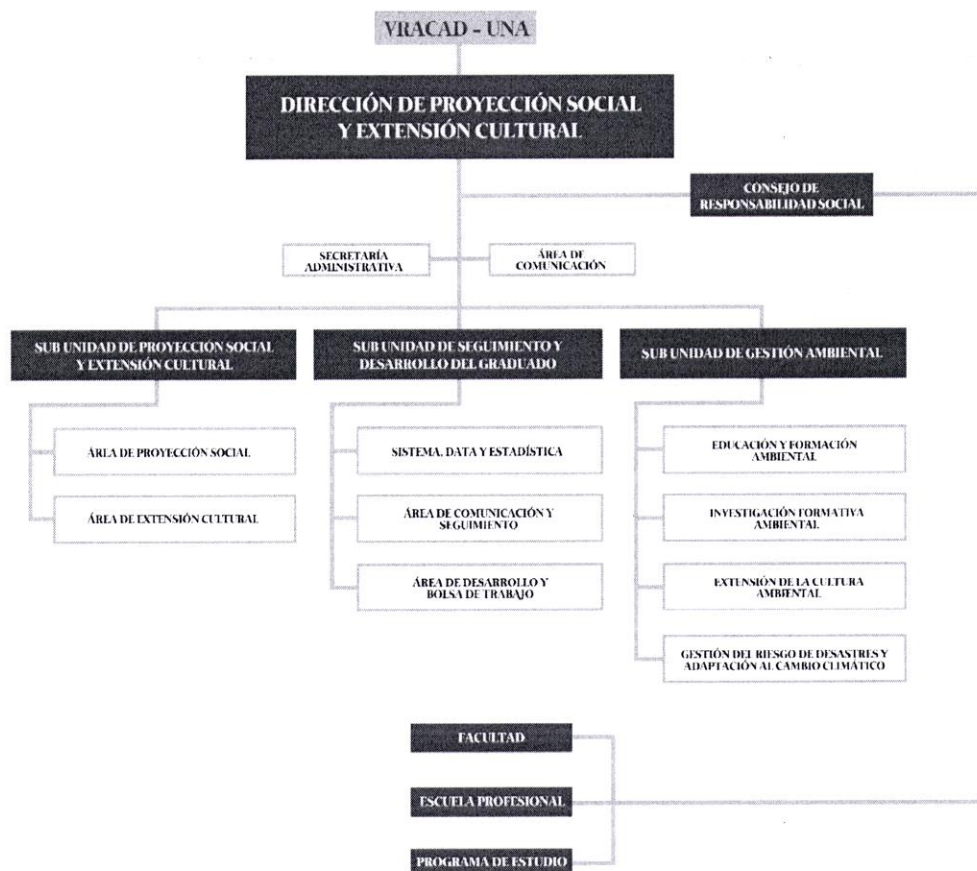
VRACAD - UNA

DIRECCIÓN DE PROYECCIÓN SOCIAL Y EXTENSIÓN CULTURAL

CONSEJO DE RESPONSABILIDAD SOCIAL

SECRETARÍA ADMINISTRATIVA

ÁREA DE COMUNICACIÓN

SUB UNIDAD DE PROYECCIÓN SOCIAL Y EXTENSIÓN CULTURAL

SUB UNIDAD DE SEGUIMIENTO Y DESARROLLO DEL GRADUADO

SUB UNIDAD DE GESTIÓN AMBIENTAL

ÁREA DE PROYECCIÓN SOCIAL

ÁREA DE EXTENSIÓN CULTURAL

SISTEMA, DATA Y ESTADÍSTICA

ÁREA DE COMUNICACIÓN Y SEGUIMIENTO

ÁREA DE DESARROLLO Y BOLSA DE TRABAJO

EDUCACIÓN Y FORMACIÓN AMBIENTAL

INVESTIGACIÓN FORMATIVA AMBIENTAL

EXTENSIÓN DE LA CULTURA AMBIENTAL

GESTIÓN DEL RIESGO DE DESASTRES Y ADAPTACIÓN AL CAMBIO CLIMÁTICO

FACULTAD

ESCUELA PROFESIONAL

PROGRAMA DE ESTUDIO